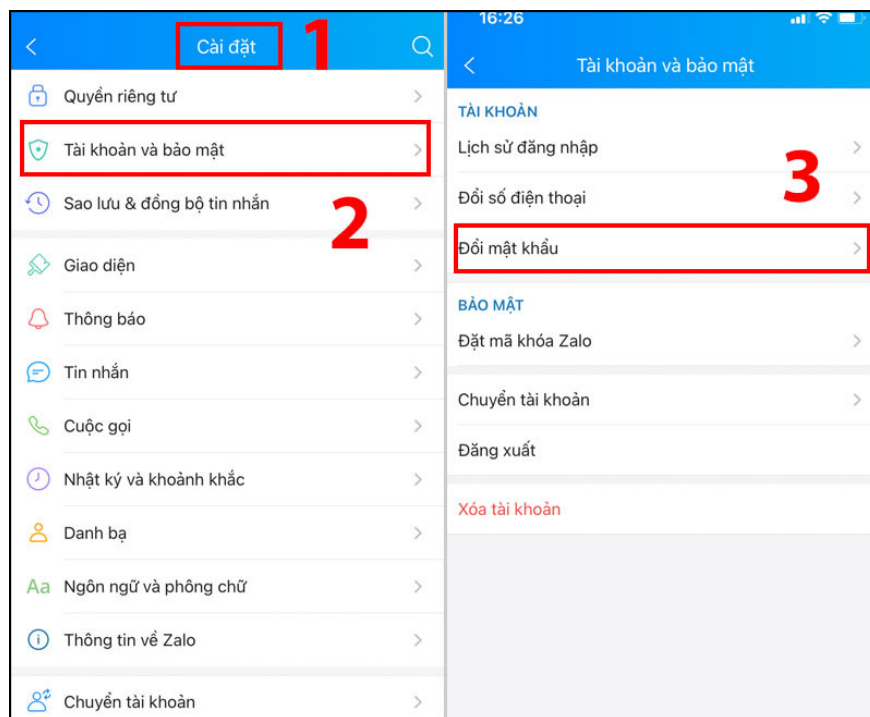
Cài đặt 1

Quyền riêng tư

Tài khoản và bảo mật

Sao lưu & đồng bộ tin nhắn 2

Giao diện

Thông báo

Tin nhắn

Cuộc gọi

Nhật ký và khoảnh khắc

Danh bạ

Aa Ngôn ngữ và phông chữ

Thông tin về Zalo

Chuyển tài khoản

16:26

Tài khoản và bảo mật

TÀI KHOẢN

Lịch sử đăng nhập

Đổi số điện thoại 3

Đổi mật khẩu

BẢO MẬT

Đặt mã khóa Zalo

Chuyển tài khoản

Đăng xuất

Xóa tài khoản